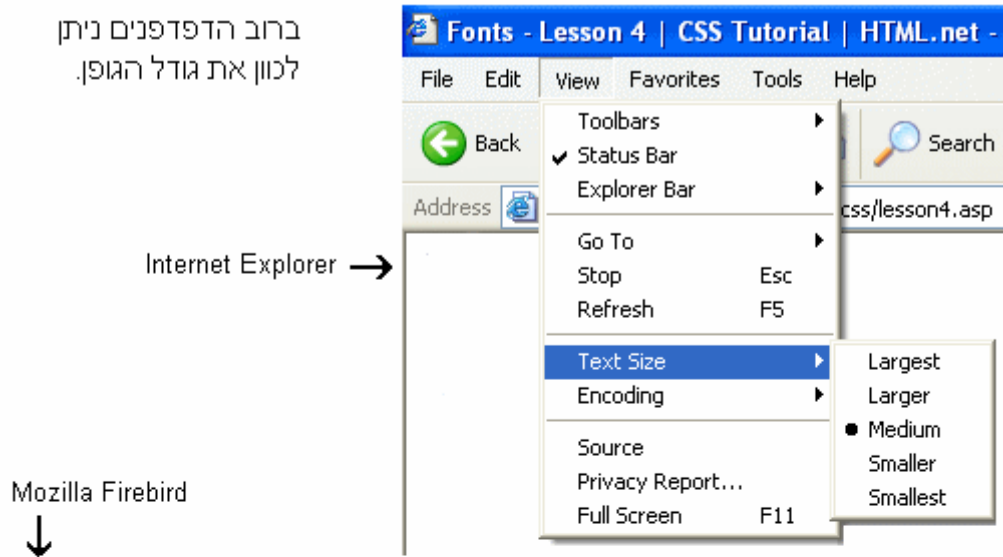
ברוב הדפדפנים ניתן לכוון את גודל הגופן.

Fonts - Lesson 4 | CSS Tutorial | HTML.net -

File Edit View Favorites Tools Help

Back

Search

Address

css/lesson4.asp

Toolbars
Status Bar
Explorer Bar
Go To
Stop Esc
Refresh F5
Text Size
Encoding
Source
Privacy Report...
Full Screen F11

Largest
Larger
Medium
Smaller
Smallest

Internet Explorer →

Mozilla Firebird
↓